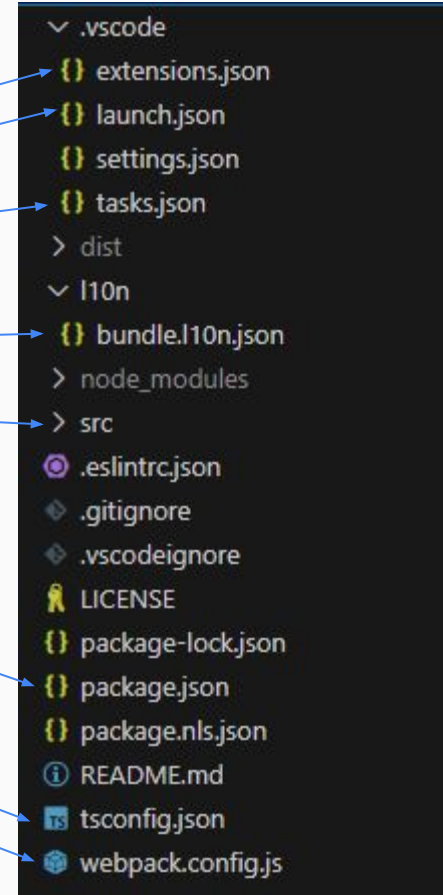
.vscode
{} extensions.json
{} launch.json
{} settings.json
{} tasks.json
dist
l10n
{} bundle.l10n.json
node_modules
src
.eslintrc.json
.gitignore
.vscodeignore
LICENSE
{} package-lock.json
{} package.json
{} package.nls.json
README.md
TS tsconfig.json
webpack.config.js